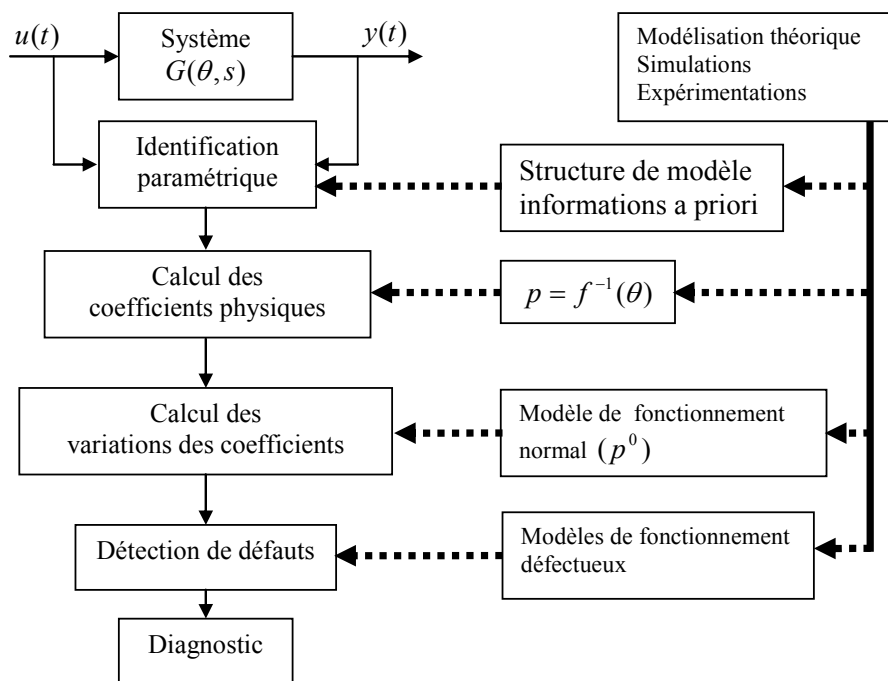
$u(t)$

Système
$G(\theta, s)$

$y(t)$

Modélisation théorique
Simulations
Expérimentations

Identification paramétrique

Structure de modèle
informations a priori

Calcul des coefficients physiques

$p = f^{-1}(\theta)$

Calcul des variations des coefficients

Modèle de fonctionnement normal $(p^0)$

Détection de défauts

Modèles de fonctionnement défectueux

Diagnostic